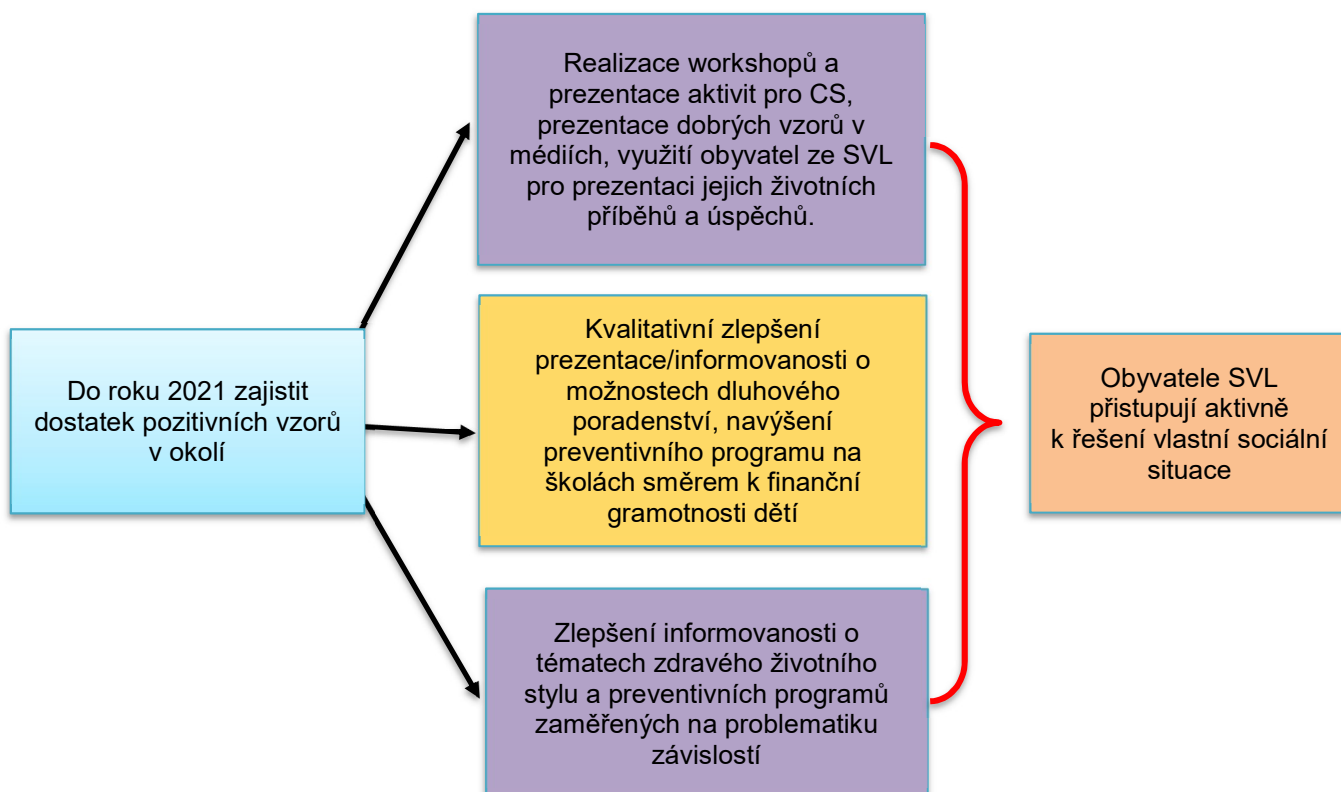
Do roku 2021 zajistit dostatek pozitivních vzorů v okolí

Realizace workshopů a prezentace aktivit pro CS, prezentace dobrých vzorů v médiích, využití obyvatel ze SVL pro prezentaci jejich životních příběhů a úspěchů.

Kvalitativní zlepšení prezentace/informovanosti o možnostech dluhového poradenství, navýšení preventivního programu na školách směrem k finanční gramotnosti dětí

Zlepšení informovanosti o tématech zdravého životního stylu a preventivních programů zaměřených na problematiku závislostí

Obyvatele SVL přistupují aktivně k řešení vlastní sociální situace